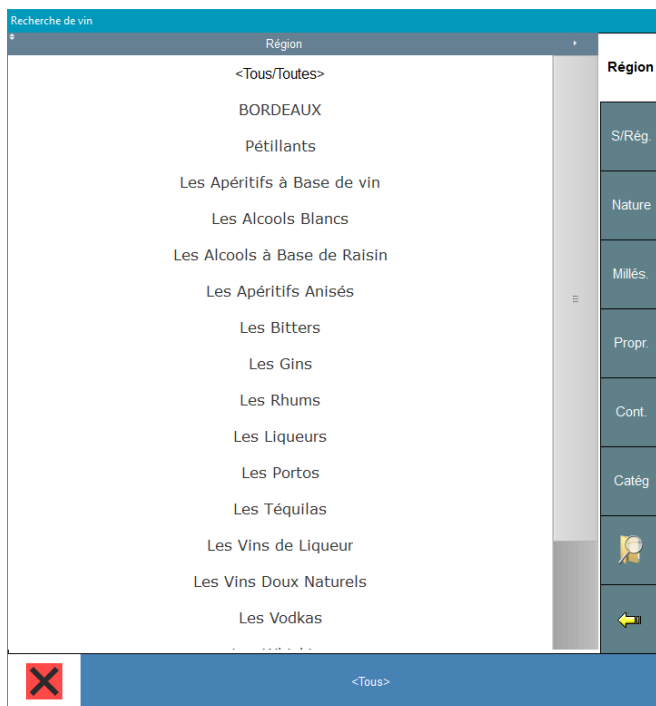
Recherche de vin

Région

<Tous/Toutes>

BORDEAUX

Pétillants

Les Apéritifs à Base de vin

Les Alcools Blancs

Les Alcools à Base de Raisin

Les Apéritifs Anisés

Les Bitters

Les Gins

Les Rhums

Les Liqueurs

Les Portos

Les Téquilas

Les Vins de Liqueur

Les Vins Doux Naturels

Les Vodkas

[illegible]

Région

S/Rég.

Nature

Millés.

Propr.

Cont.

Catég

<Tous>